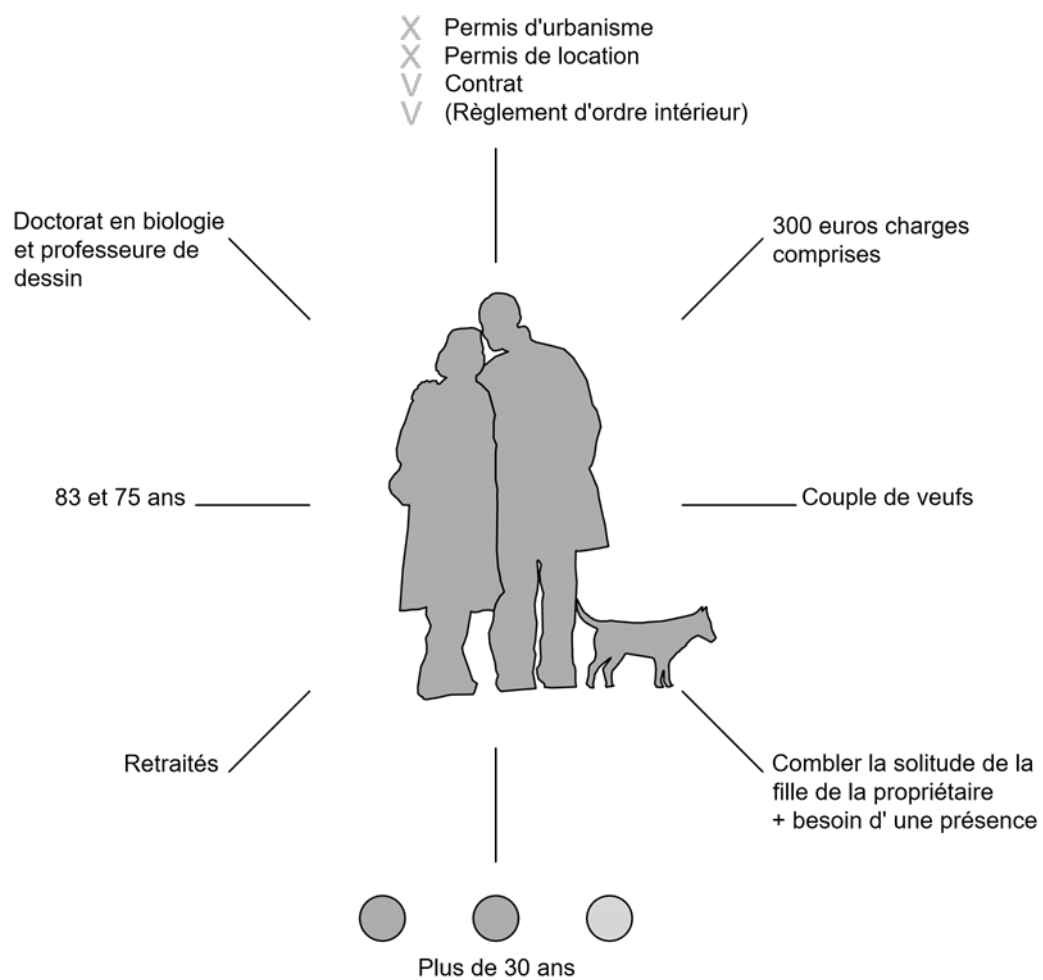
X Permis d'urbanisme
X Permis de location
V Contrat
V (Règlement d'ordre intérieur)

Doctorat en biologie et professeure de dessin

300 euros charges comprises

83 et 75 ans

Couple de veufs

Retraités

Combler la solitude de la fille de la propriétaire + besoin d' une présence

Plus de 30 ans